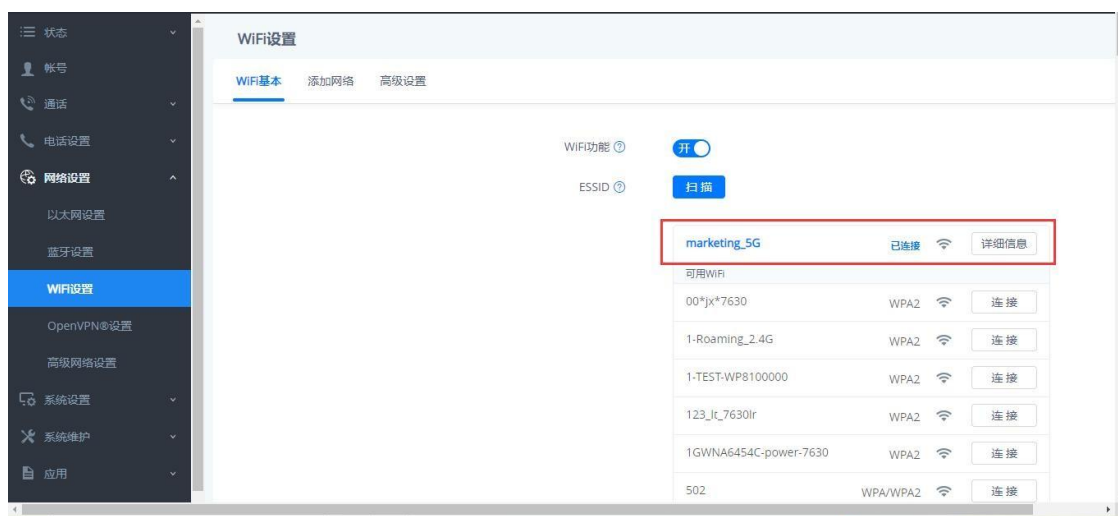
状态
帐号
通话
电话设置
网络设置
以太网设置
蓝牙设置
WiFi设置
OpenVPN®设置
高级网络设置
系统设置
系统维护
应用

WiFi设置

WiFi基本 添加网络 高级设置

WiFi功能 ⓘ 开
ESSID ⓘ 扫描

| | | |
|---|---|---|
| marketing_5G | 已连接 | 详细信息 |
| 可用WiFi | | |
| 00*jx*7630 | WPA2 | 连接 |
| 1-Roaming_2.4G | WPA2 | 连接 |
| 1-TEST-WP8100000 | WPA2 | 连接 |
| 123_lt_7630lr | WPA2 | 连接 |
| 1GWNA6454C-power-7630 | WPA2 | 连接 |
| 502 | WPA/WPA2 | 连接 |